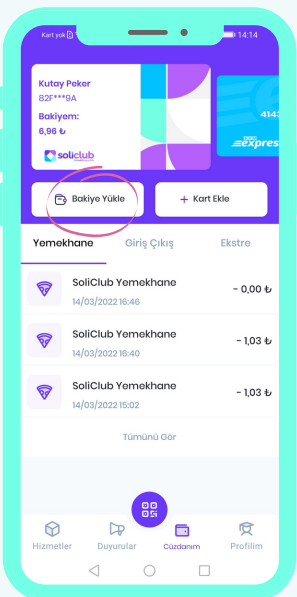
Kart yok
14:14

Kutay Peker
82F***9A
Bakiyem:
6,96 ₺
soliclub

414
express

Bakiye Yükle
+ Kart Ekle

Yemekhane
Giriş Çıkış
Ekstre

SoliClub Yemekhane
14/03/2022 16:46
- 0,00 ₺

SoliClub Yemekhane
14/03/2022 16:40
- 1,03 ₺

SoliClub Yemekhane
14/03/2022 15:02
- 1,03 ₺

Tümünü Gör

Hizmetler
Duyurular
Cüzdanım
Profilim